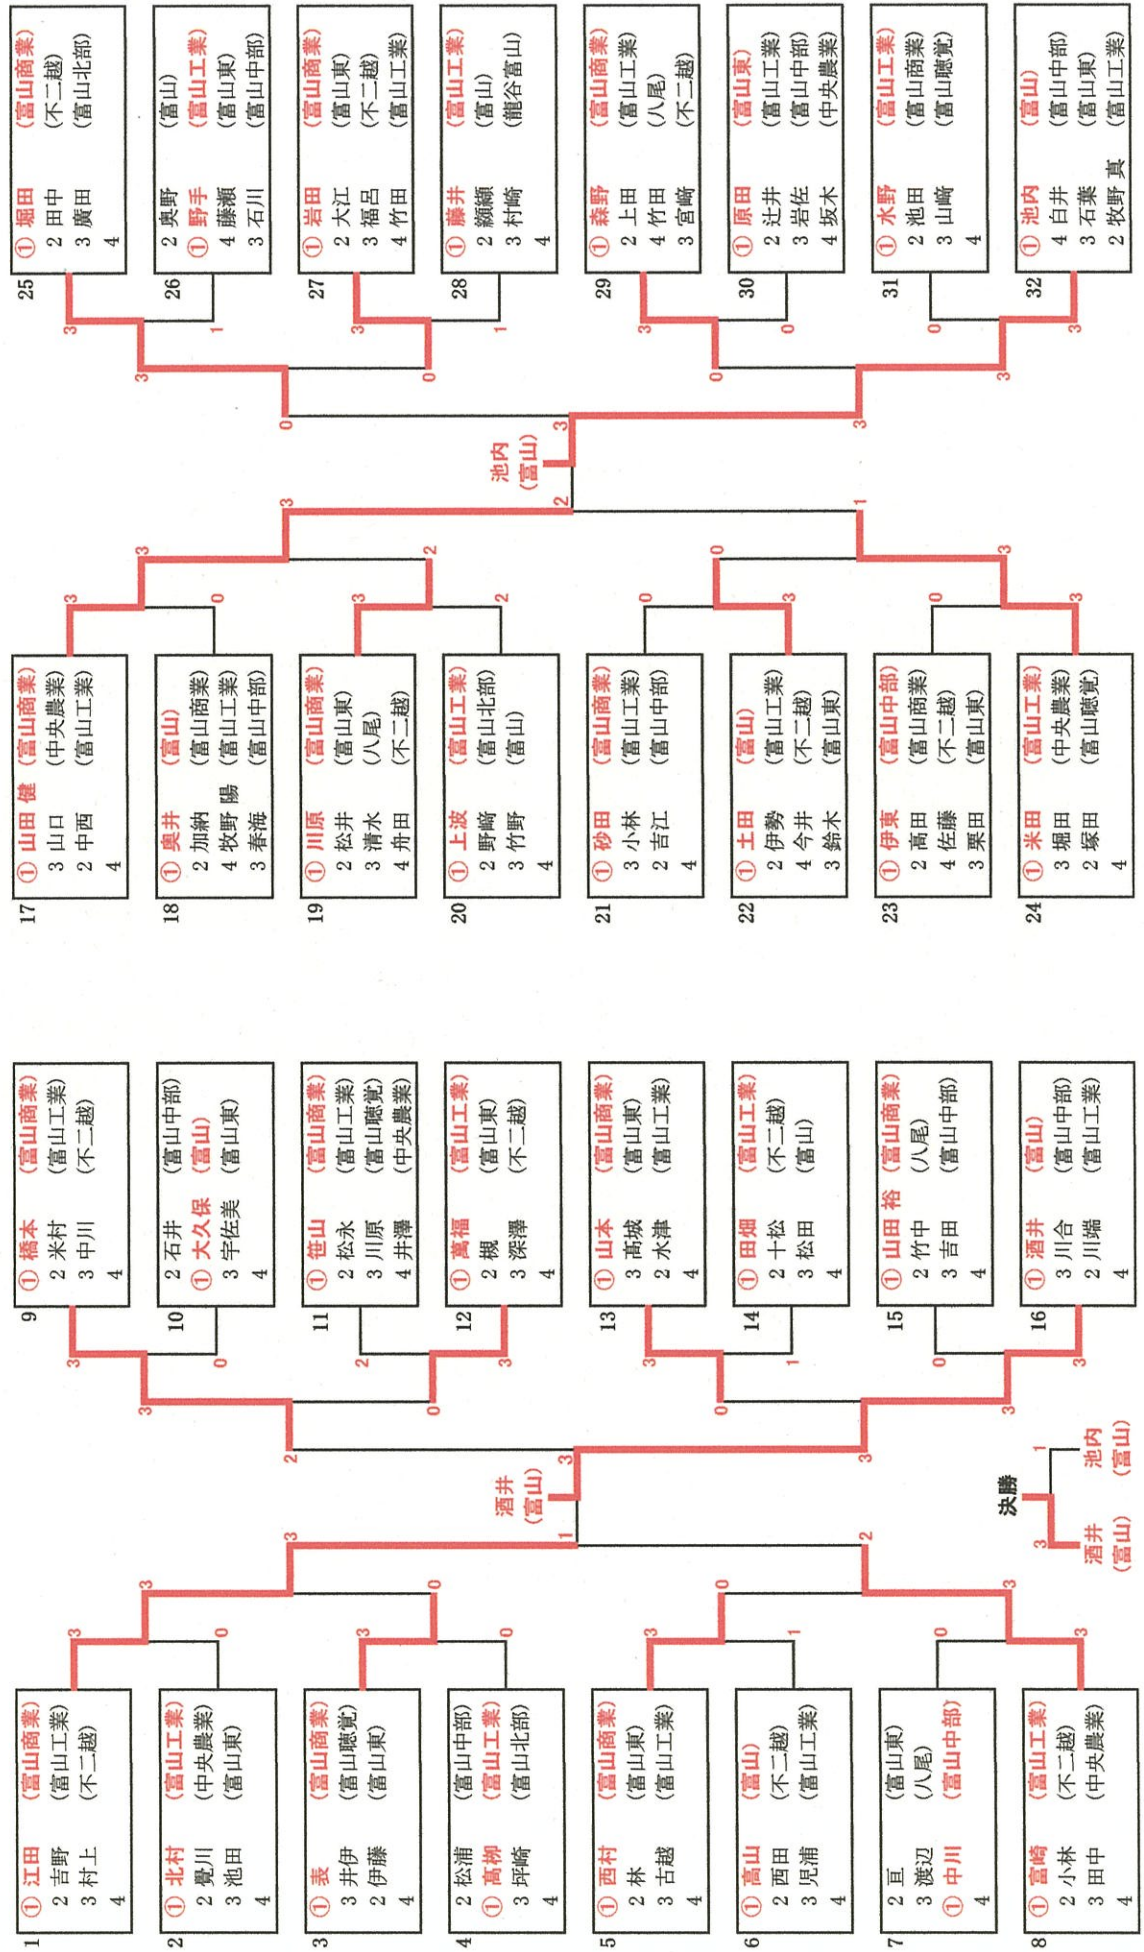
1
① 江田 (富山商業)
2 吉野 (富山工業)
3 村上 (不二越)
4

2
① 北村 (富山工業)
2 覺川 (中央農業)
3 池田 (富山東)
4

3
① 表 (富山商業)
3 井伊 (富山聴覚)
2 伊藤 (富山東)
4

4
2 松浦 (富山中部)
① 高柳 (富山工業)
3 坪崎 (富山北部)
4

5
① 西村 (富山商業)
2 林 (富山東)
3 古越 (富山工業)
4

6
① 高山 (富山)
2 西田 (不二越)
3 児浦 (富山工業)
4

7
2 亘 (富山東)
3 渡辺 (八尾)
① 中川 (富山中部)
4

8
① 宮崎 (富山工業)
2 小林 (不二越)
3 田中 (中央農業)
4

9
① 橋本 (富山商業)
2 米村 (富山工業)
3 中川 (不二越)
4

10
2 石井 (富山中部)
① 大久保 (富山)
3 宇佐美 (富山東)
4

11
① 笹山 (富山商業)
2 松永 (富山工業)
3 川原 (富山聴覚)
4 井澤 (中央農業)

12
① 嵩福 (富山工業)
2 槻 (富山東)
3 渋澤 (不二越)
4

13
① 山本 (富山商業)
3 高城 (富山東)
2 水津 (富山工業)
4

14
① 田畑 (富山工業)
2 十松 (不二越)
3 松田 (富山)
4

15
① 山田 裕 (富山商業)
2 竹中 (八尾)
3 吉田 (富山中部)
4

16
① 酒井 (富山)
3 川合 (富山中部)
2 川端 (富山工業)
4

17
① 山田 健 (富山商業)
3 山口 (中央農業)
2 中西 (富山工業)
4

18
① 奥井 (富山)
2 加納 (富山商業)
4 牧野 陽 (富山工業)
3 春海 (富山中部)

19
① 川原 (富山商業)
2 松井 (富山東)
3 清水 (八尾)
4 舟田 (不二越)

20
① 上波 (富山工業)
2 野崎 (富山北部)
3 竹野 (富山)
4

21
① 砂田 (富山商業)
3 小林 (富山工業)
2 吉江 (富山中部)
4

22
① 土田 (富山)
2 伊勢 (富山工業)
4 今井 (不二越)
3 鈴木 (富山東)

23
① 伊東 (富山中部)
2 高田 (富山商業)
4 佐藤 (不二越)
3 栗田 (富山東)

24
① 米田 (富山工業)
3 堀田 (中央農業)
2 塚田 (富山聴覚)
4

25
① 堀田 (富山商業)
2 田中 (不二越)
3 廣田 (富山北部)
4

26
2 奥野 (富山)
① 野手 (富山工業)
4 藤瀬 (富山東)
3 石川 (富山中部)

27
① 岩田 (富山商業)
2 大江 (富山東)
3 福呂 (不二越)
4 竹田 (富山工業)

28
① 藤井 (富山工業)
2 額瀬 (富山)
3 村崎 (龍谷富山)
4

29
① 森野 (富山商業)
2 上田 (富山工業)
4 竹田 (八尾)
3 宮崎 (不二越)

30
① 原田 (富山東)
2 辻井 (富山工業)
3 岩佐 (富山中部)
4 坂木 (中央農業)

31
① 水野 (富山工業)
2 池田 (富山商業)
3 山崎 (富山聴覚)
4

32
① 池内 (富山)
4 白井 (富山中部)
3 石葉 (富山東)
2 牧野 真 (富山工業)

3 0 3 0 3 0 3 0 3 1 3 0 0 3 3 0 3 3 0 3 0 3 3 3 0 2 3 3 0 2 3 0 3 3 2 1 3 0 3 3 2 2 3 0 3 1 3 0 0 3 3 0 2 3 0 3 0 3 0 3 3 1 0 3 0 3 3 3 0 3 3 2

酒井 (富山)
池内 (富山)

決勝
3 酒井 (富山)
1 池内 (富山)